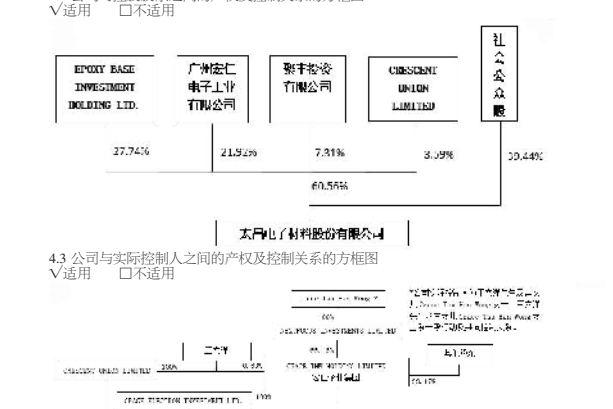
√适用 □不适用

EPOXY BASE INVESTMENT HOLDING LTD.

广州宏仁电子工业有限公司

聚丰投资有限公司

CRESCENT UNION LIMITED

社会公众股

27.74%

21.92%

7.31%

3.59%

39.44%

60.56%

宏昌电子材料股份有限公司

4.3 公司与实际控制人之间的产权及控制关系的方框图

√适用 □不适用

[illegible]

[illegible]

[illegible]

王文洋

CRESCENT UNION LIMITED

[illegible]

GRACE THE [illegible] LIMITED

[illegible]

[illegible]

王雪红

GRACE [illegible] INVESTMENT LTD.

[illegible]